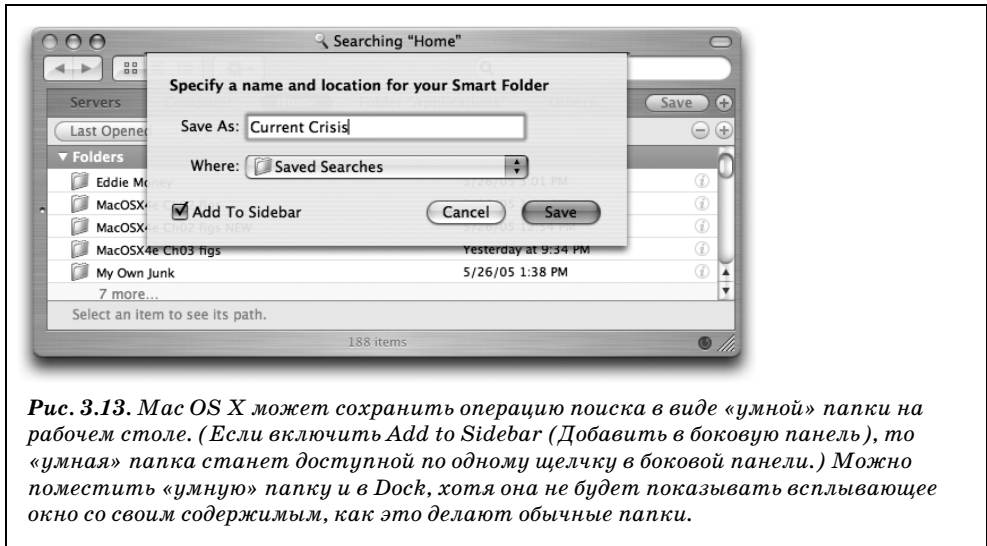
Searching "Home"

Servers

Save

Last Opened

▼ Folders

Eddie Money

5/26/05 3:01 PM

MacOSX4

MacOSX4e Ch02 figs NEW

5/26/05 12:54 PM

MacOSX4e Ch03 figs

Yesterday at 9:34 PM

My Own Junk

5/26/05 1:38 PM

7 more...

Select an item to see its path.

188 items

Specify a name and location for your Smart Folder

Save As: Current Crisis

Where: Saved Searches

Add To Sidebar

Cancel

Save

*Рис. 3.13. Mac OS X может сохранить операцию поиска в виде «умной» папки на рабочем столе. (Если включить Add to Sidebar (Добавить в боковую панель), то «умная» папка станет доступной по одному щелчку в боковой панели.) Можно поместить «умную» папку и в Dock, хотя она не будет показывать всплывающее окно со своим содержимым, как это делают обычные папки.*